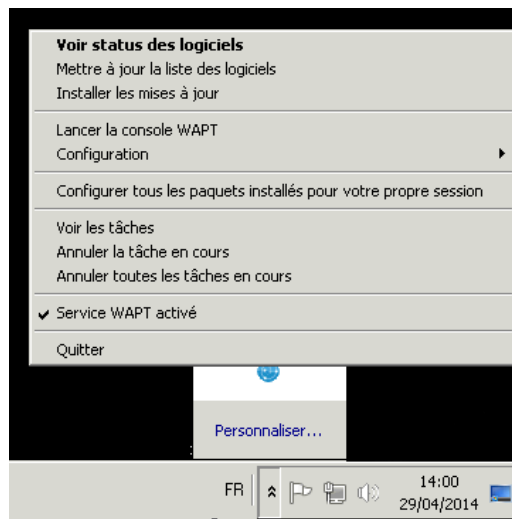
Voir status des logiciels
Mettre à jour la liste des logiciels
Installer les mises à jour

Lancer la console WAPT
Configuration

Configurer tous les paquets installés pour votre propre session

Voir les tâches
Annuler la tâche en cours
Annuler toutes les tâches en cours

Service WAPT activé

Quitter

Personnaliser...

FR

14:00
29/04/2014